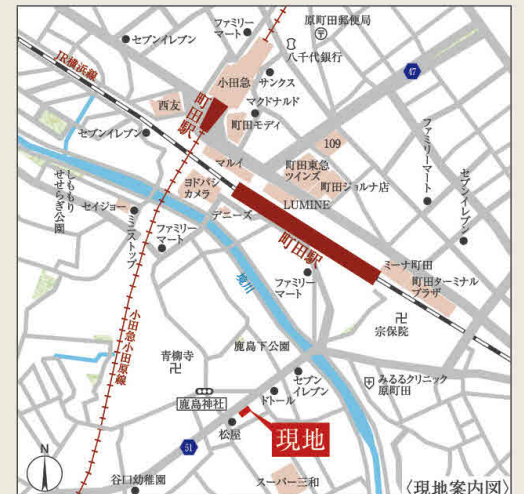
ファミリーマート
原町田郵便局
セブンイレブン
八千代銀行
JR横浜線
小田急
サンクス
47
西友
マクドナルド
町田駅
町田モディ
セブンイレブン
109
ファミリーマート
マルイ
町田東急ツインズ
セブンイレブン
ヨドバシカメラ
町田ジョルナ店
しもりせせらぎ公園
セイジョー
デニーズ
LUMINE
ミニストップ
ファミリーマート
町田駅
ミーナ町田
境川
ファミリーマート
町田ターミナルプラザ
小田急小田原線
宗保院
青柳寺
鹿島下公園
鹿島神社
セブンイレブン
みるるクリニック原町田
ドトール
51
松屋
現地
N
谷口幼稚園
スーパー三和
〈現地案内図〉